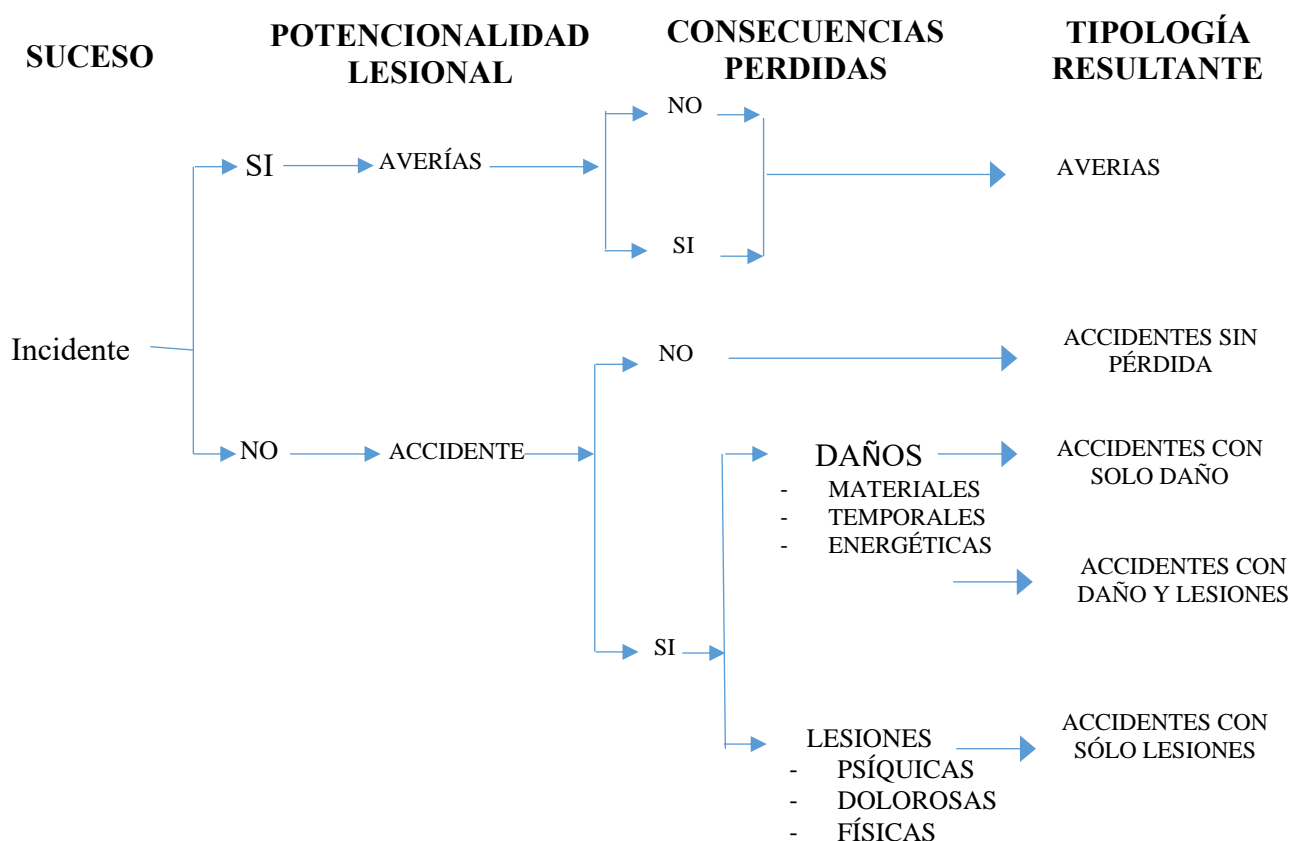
SUCESO

POTENCIONALIDAD LESIONAL

CONSECUENCIAS PERDIDAS

TIPOLOGÍA RESULTANTE

Incidente

SI

AVERÍAS

NO

SI

AVERIAS

NO

ACCIDENTE

NO

ACCIDENTES SIN PÉRDIDA

SI

DAÑOS
- MATERIALES
- TEMPORALES
- ENERGÉTICAS

ACCIDENTES CON SOLO DAÑO

ACCIDENTES CON DAÑO Y LESIONES

LESIONES
- PSÍQUICAS
- DOLOROSAS
- FÍSICAS

ACCIDENTES CON SÓLO LESIONES